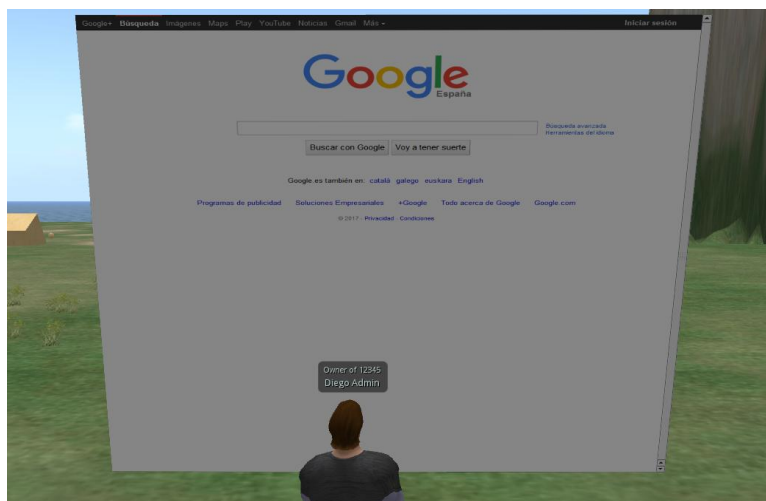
Google+ Búsqueda Imágenes Maps Play YouTube Noticias Gmail Más ▾

Iniciar sesión

Google
España

Búsqueda avanzada
Herramientas del idioma

Buscar con Google | Voy a tener suerte

Google.es también en: català galego euskara English

Programas de publicidad | Soluciones Empresariales | +Google | Todo acerca de Google | Google.com

© 2017 - Privacidad - Condiciones

Owner of 12345
Diego Admin